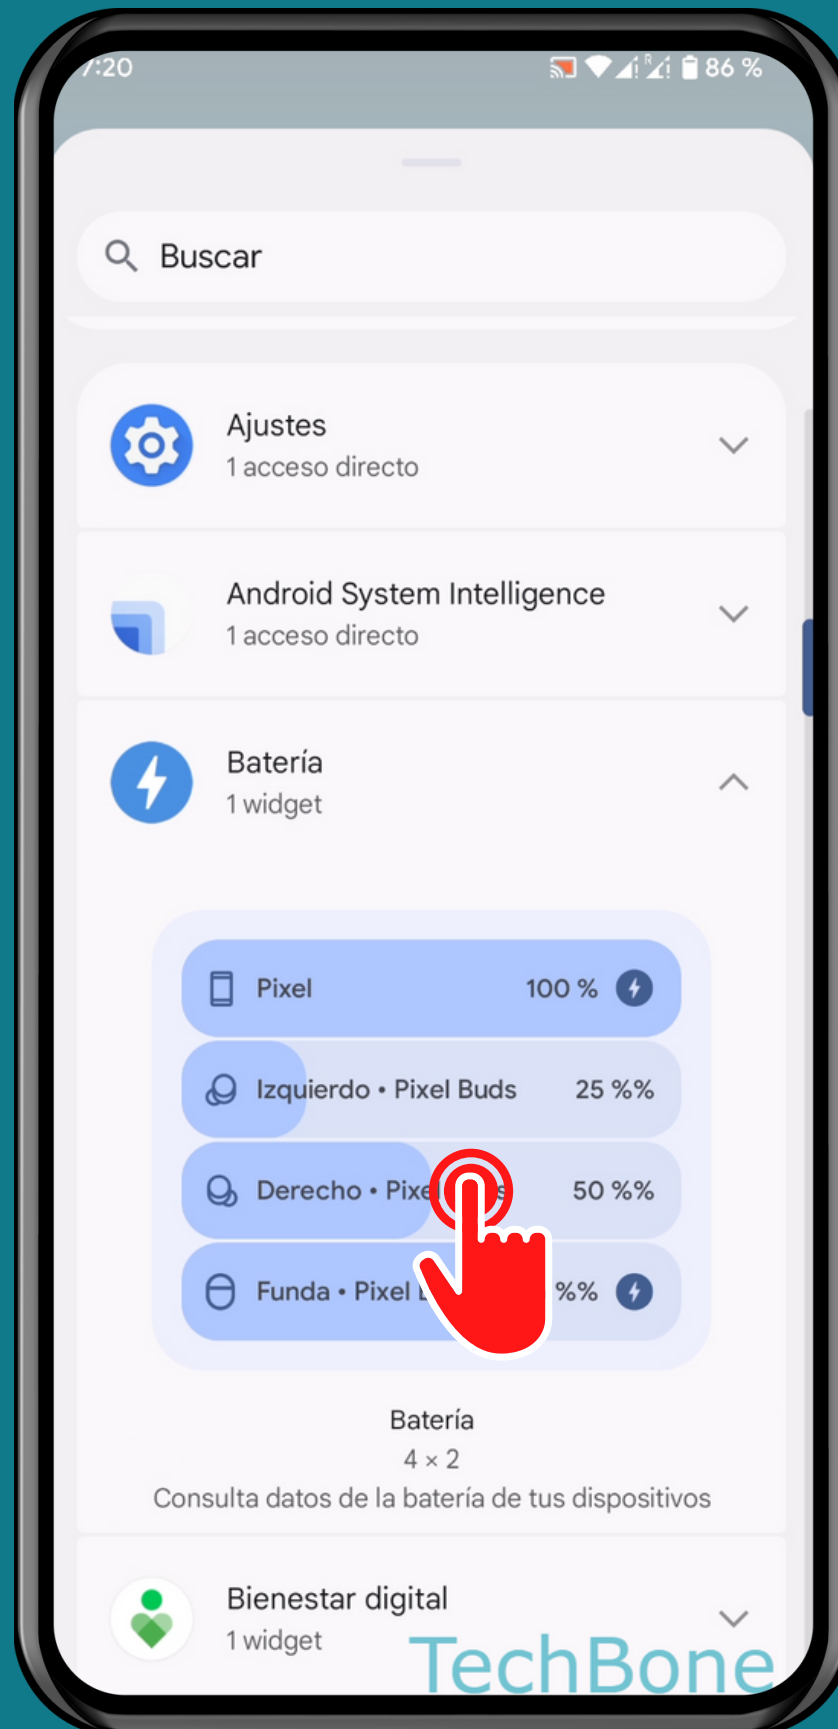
7:20 86 %

Buscar

Ajustes
1 acceso directo

Android System Intelligence
1 acceso directo

Batería
1 widget

Pixel 100 %

Izquierdo • Pixel Buds 25 %%

Derecho • Pixel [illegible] 50 %%

Funda • Pixel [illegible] %%

Batería
4 × 2
Consulta datos de la batería de tus dispositivos

Bienestar digital
1 widget

TechBone